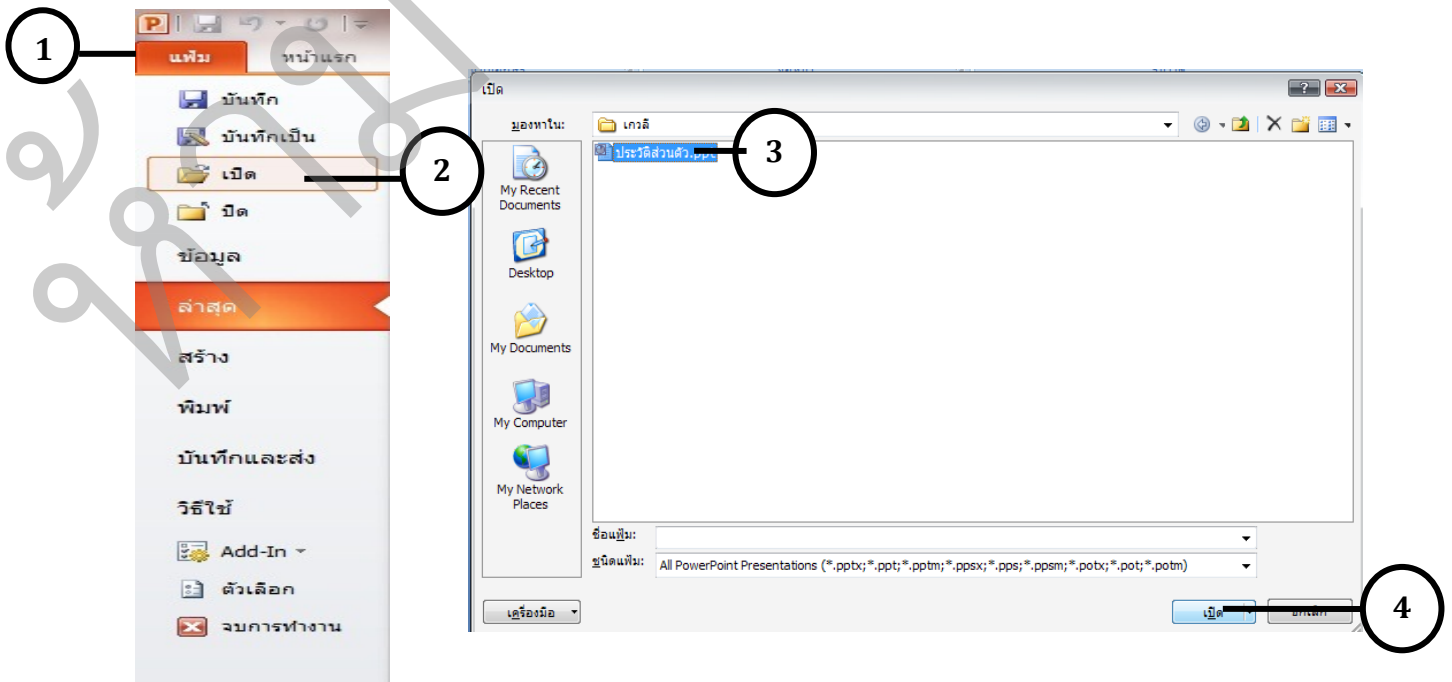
1

แฟ้ม

หน้าแรก

บันทึก

บันทึกเป็น

เปิด

2

ปิด

ข้อมูล

ล่าสุด

สร้าง

พิมพ์

บันทึกและส่ง

วิธีใช้

Add-In

ตัวเลือก

จบการทำงาน

เปิด

มองหาใน:

เกวลี

ประวัติส่วนตัว.ppt

3

My Recent Documents

Desktop

My Documents

My Computer

My Network Places

ชื่อแฟ้ม:

ชนิดแฟ้ม:

All PowerPoint Presentations (*.pptx;*.ppt;*.pptm;*.ppsx;*.pps;*.ppsm;*.potx;*.pot;*.potm)

เครื่องมือ

เปิด

ยกเลิก

4